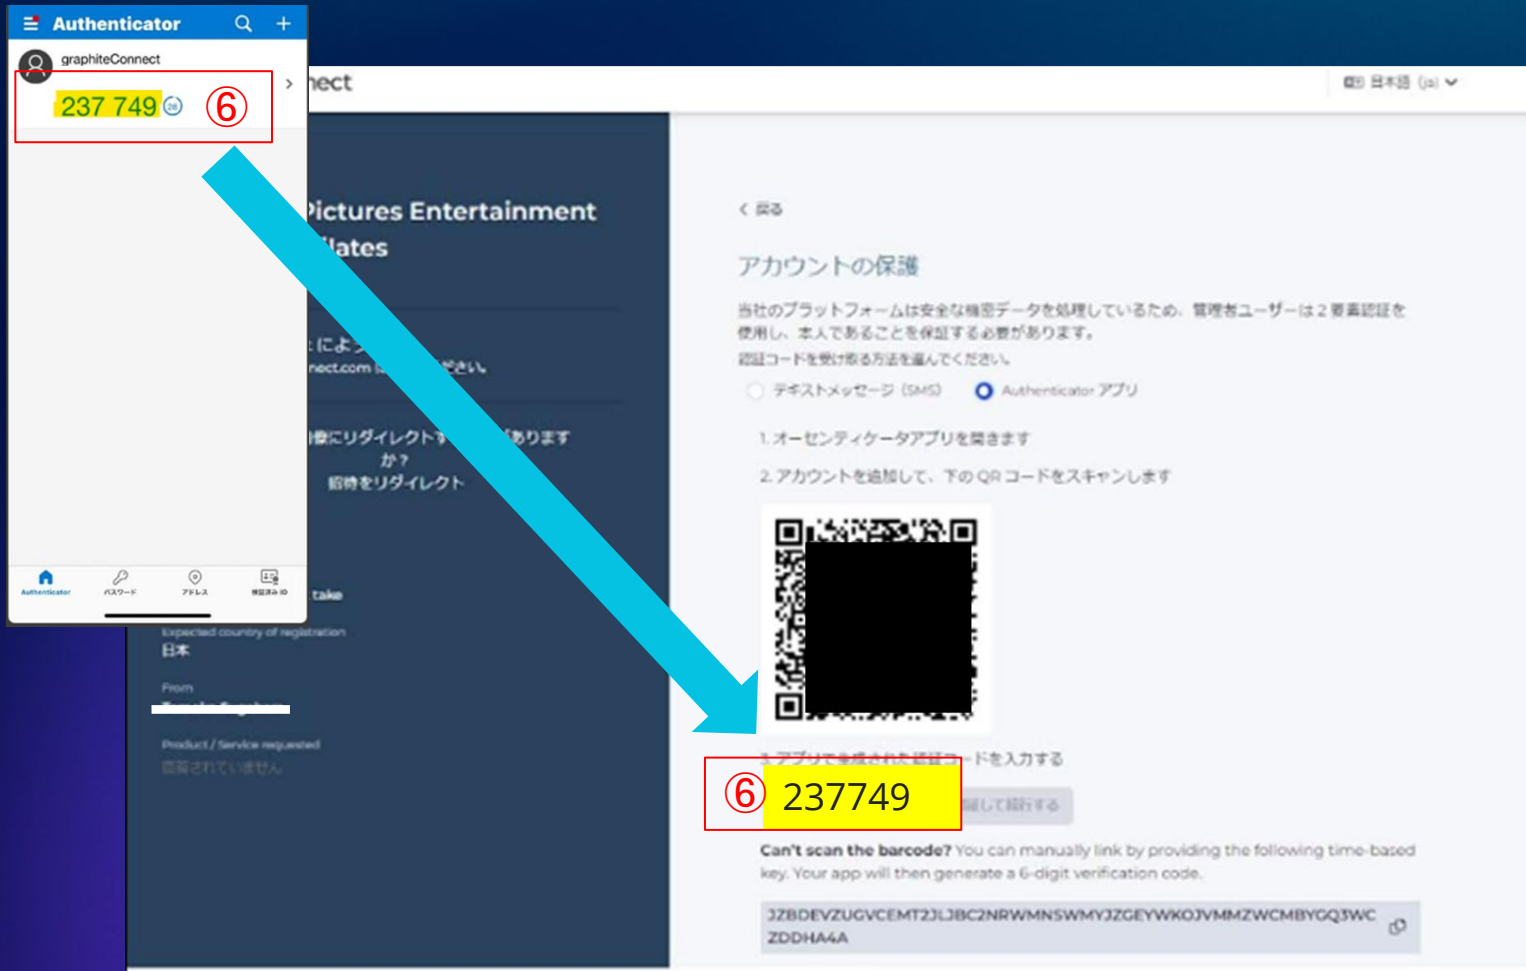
Authenticator

graphiteConnect

237 749 28 ⑥

Authenticator パスワード アドレス 確認済み ID

nect

日本語 (ja)

Pictures Entertainment
lates

によ
nect.com さい。

様にリダイレクトす ありますか？
招待をリダイレクト

take

Expected country of registration
日本

From

Product / Service requested
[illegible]

< 戻る

アカウントの保護

当社のプラットフォームは安全な機密データを処理しているため、管理者ユーザーは２要素認証を使用し、本人であることを保証する必要があります。
認証コードを受け取る方法を選んでください。

テキストメッセージ (SMS)　Authenticator アプリ

1. オーセンティケータアプリを開きます
2. アカウントを追加して、下の QR コードをスキャンします

3. アプリで生成された認証コードを入力する

⑥ 237749 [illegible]して続行する

Can't scan the barcode? You can manually link by providing the following time-based key. Your app will then generate a 6-digit verification code.

JZBDEVZUGVCEMT2JLJBC2NRWMNSWMYJZGEYWKOJVMMZWCMBYGQ3WCZDDHA4A